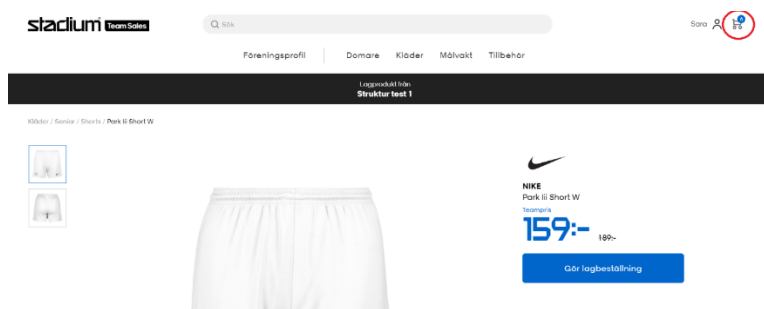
stadium Team Sales

Sök

Sara

Föreningsprofil Domare Kläder Målvakt Tillbehör

Lagprodukt från
Struktur test 1

Kläder / Senior / Shorts / Park Iii Short W

NIKE
Park Iii Short W
Teampris
159:-
189:-

Gör lagbeställning